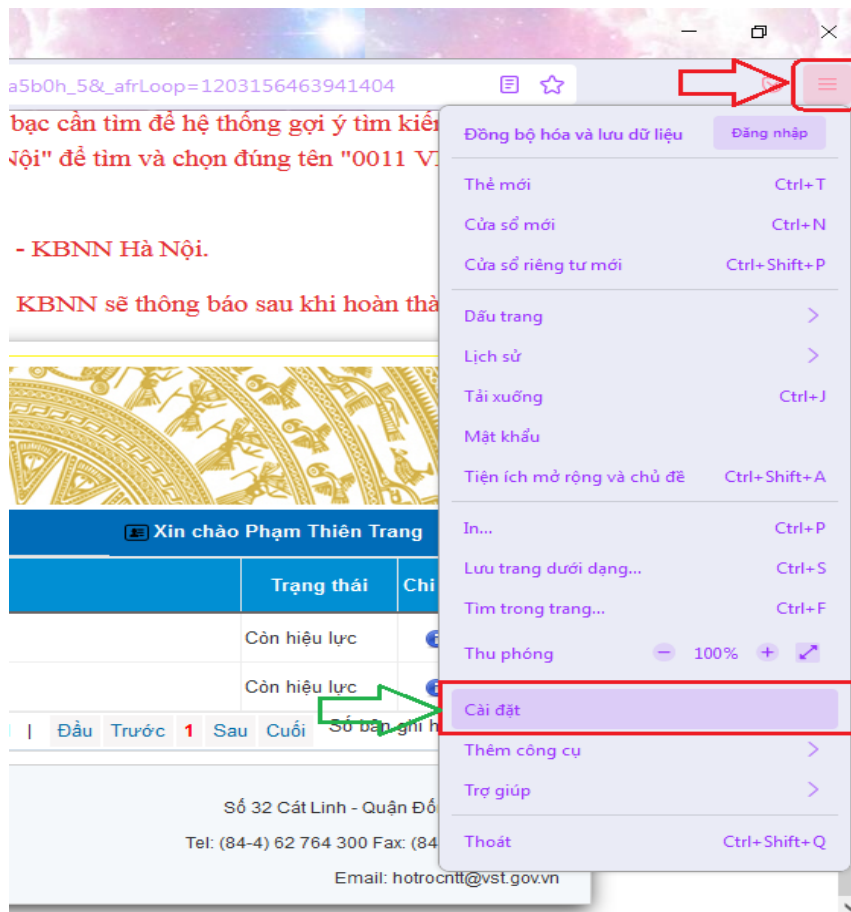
a5b0h_5&_afrLoop=1203156463941404

bạc cần tìm để hệ thống gợi ý tìm kiếm
Nội" để tìm và chọn đúng tên "0011 V

- KBNN Hà Nội.

KBNN sẽ thông báo sau khi hoàn thà

Xin chào Phạm Thiên Trang

| Trạng thái | Chi |
|---|---|
| Còn hiệu lực | |
| Còn hiệu lực | |

| Đầu Trước 1 Sau Cuối Số bản ghi h

Số 32 Cát Linh - Quận Đố

Tel: (84-4) 62 764 300 Fax: (84

Email: hotrocntt@vst.gov.vn

Đồng bộ hóa và lưu dữ liệu Đăng nhập

Thẻ mới Ctrl+T
Cửa sổ mới Ctrl+N
Cửa sổ riêng tư mới Ctrl+Shift+P

Dấu trang
Lịch sử
Tải xuống Ctrl+J
Mật khẩu
Tiện ích mở rộng và chủ đề Ctrl+Shift+A

In... Ctrl+P
Lưu trang dưới dạng... Ctrl+S
Tìm trong trang... Ctrl+F
Thu phóng − 100% +

Cài đặt
Thêm công cụ
Trợ giúp

Thoát Ctrl+Shift+Q